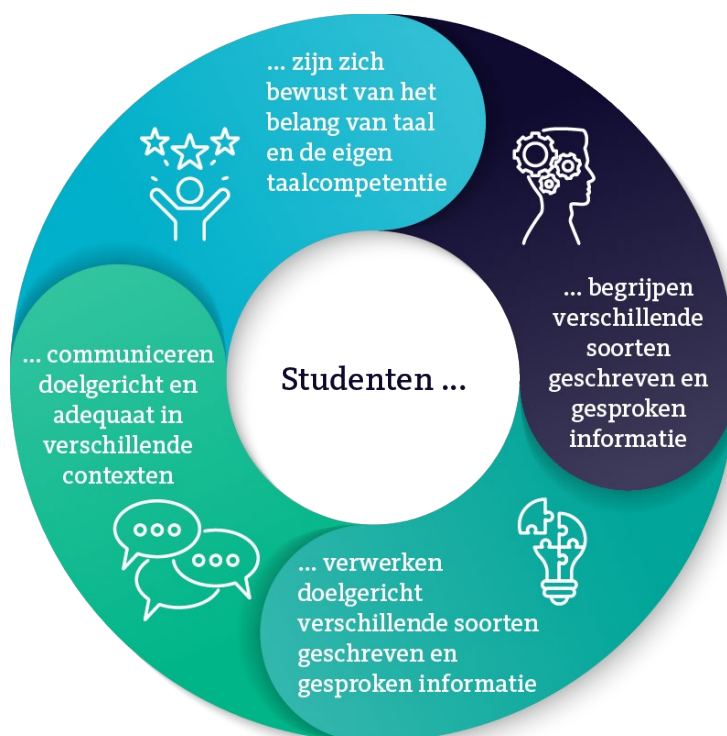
Studenten ...

... zijn zich bewust van het belang van taal en de eigen taalcompetentie

... begrijpen verschillende soorten geschreven en gesproken informatie

... verwerken doelgericht verschillende soorten geschreven en gesproken informatie

... communiceren doelgericht en adequaat in verschillende contexten